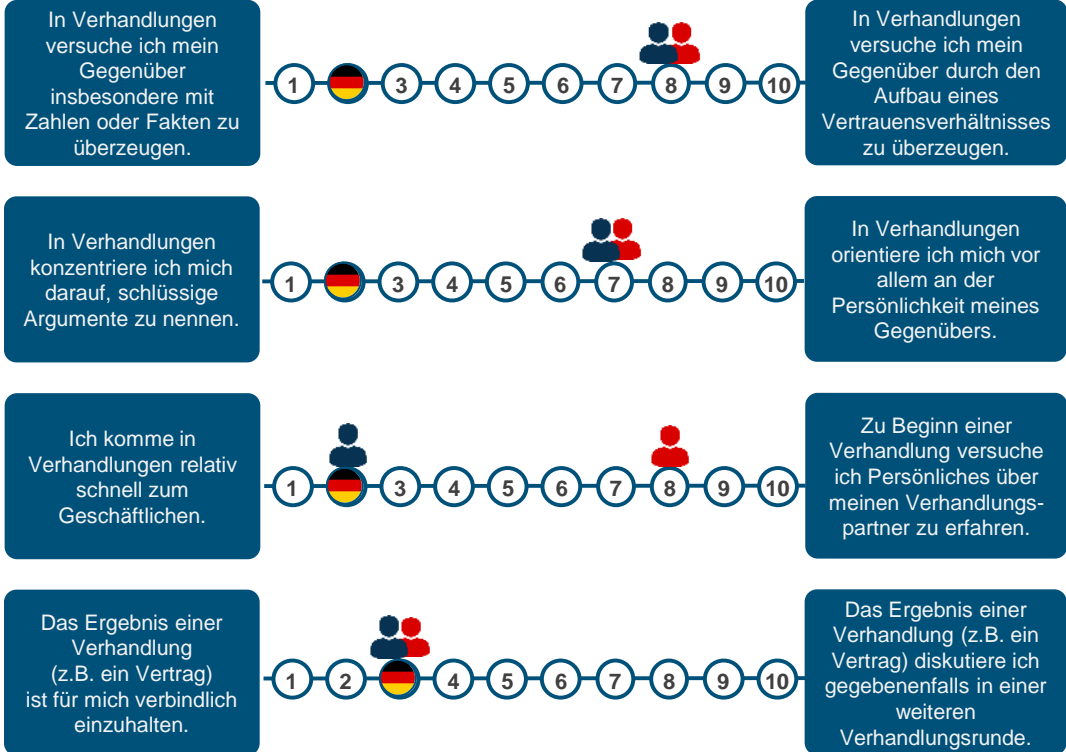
In Verhandlungen versuche ich mein Gegenüber insbesondere mit Zahlen oder Fakten zu überzeugen.

1 3 4 5 6 7 8 9 10

In Verhandlungen versuche ich mein Gegenüber durch den Aufbau eines Vertrauensverhältnisses zu überzeugen.

In Verhandlungen konzentriere ich mich darauf, schlüssige Argumente zu nennen.

1 3 4 5 6 7 8 9 10

In Verhandlungen orientiere ich mich vor allem an der Persönlichkeit meines Gegenübers.

Ich komme in Verhandlungen relativ schnell zum Geschäftlichen.

1 3 4 5 6 7 8 9 10

Zu Beginn einer Verhandlung versuche ich Persönliches über meinen Verhandlungspartner zu erfahren.

Das Ergebnis einer Verhandlung (z.B. ein Vertrag) ist für mich verbindlich einzuhalten.

1 2 4 5 6 7 8 9 10

Das Ergebnis einer Verhandlung (z.B. ein Vertrag) diskutiere ich gegebenenfalls in einer weiteren Verhandlungsrunde.